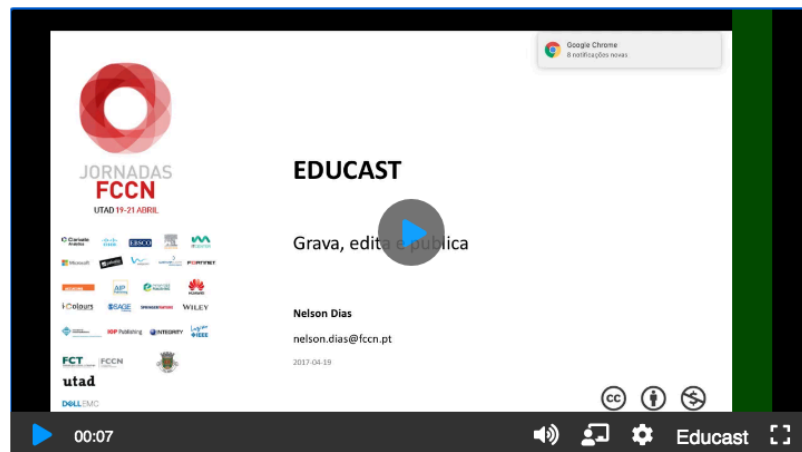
Google Chrome
8 notificações novas

JORNADAS
FCCN
UTAD 19-21 ABRIL

EBSCO
Microsoft
FORTINET
AIP
HUAWEI
iColours
SAGE
WILEY
IOP Publishing
INTEGRITY
IEEE
FCT
FCCN
utad
DELL EMC

EDUCAST

Grava, edita e publica

Nelson Dias

nelson.dias@fccn.pt

2017-04-19

00:07
Educast